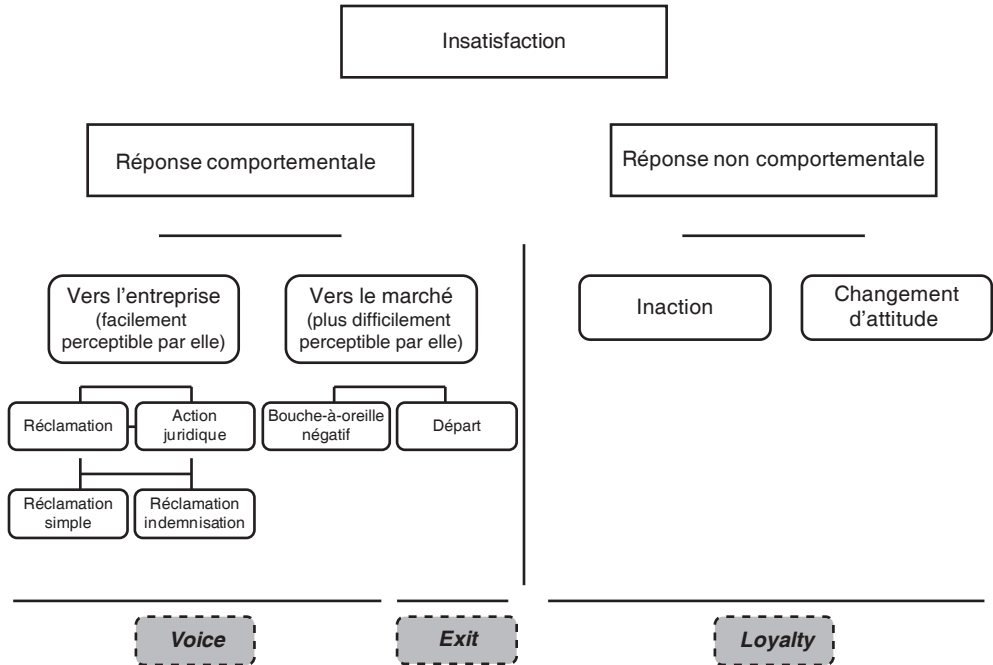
Insatisfaction

Réponse comportementale

Réponse non comportementale

Vers l'entreprise (facilement perceptible par elle)

Vers le marché (plus difficilement perceptible par elle)

Inaction

Changement d'attitude

Réclamation

Action juridique

Bouche-à-oreille négatif

Départ

Réclamation simple

Réclamation indemnisation

Voice

Exit

Loyalty